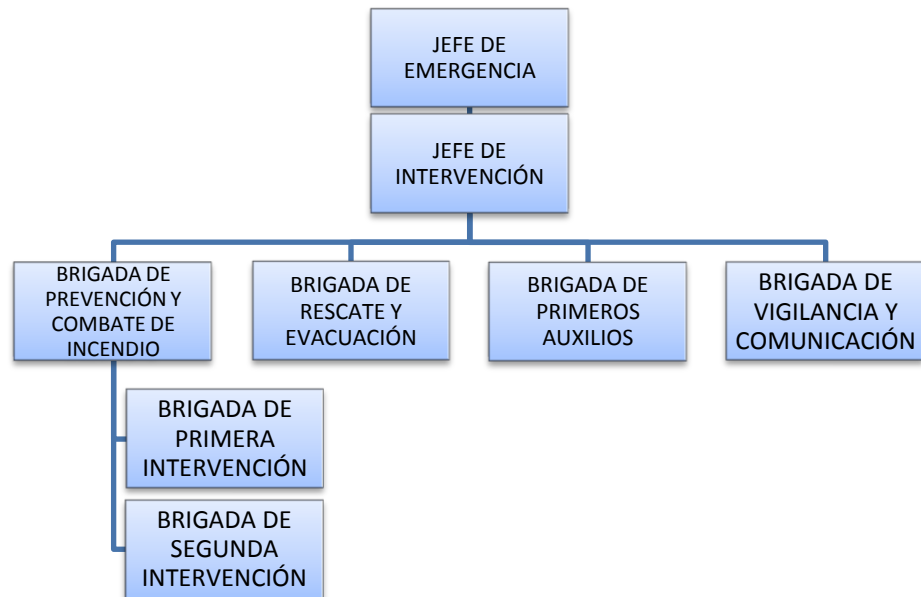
JEFE DE EMERGENCIA

JEFE DE INTERVENCIÓN

BRIGADA DE PREVENCIÓN Y COMBATE DE INCENDIO

BRIGADA DE RESCATE Y EVACUACIÓN

BRIGADA DE PRIMEROS AUXILIOS

BRIGADA DE VIGILANCIA Y COMUNICACIÓN

BRIGADA DE PRIMERA INTERVENCIÓN

BRIGADA DE SEGUNDA INTERVENCIÓN